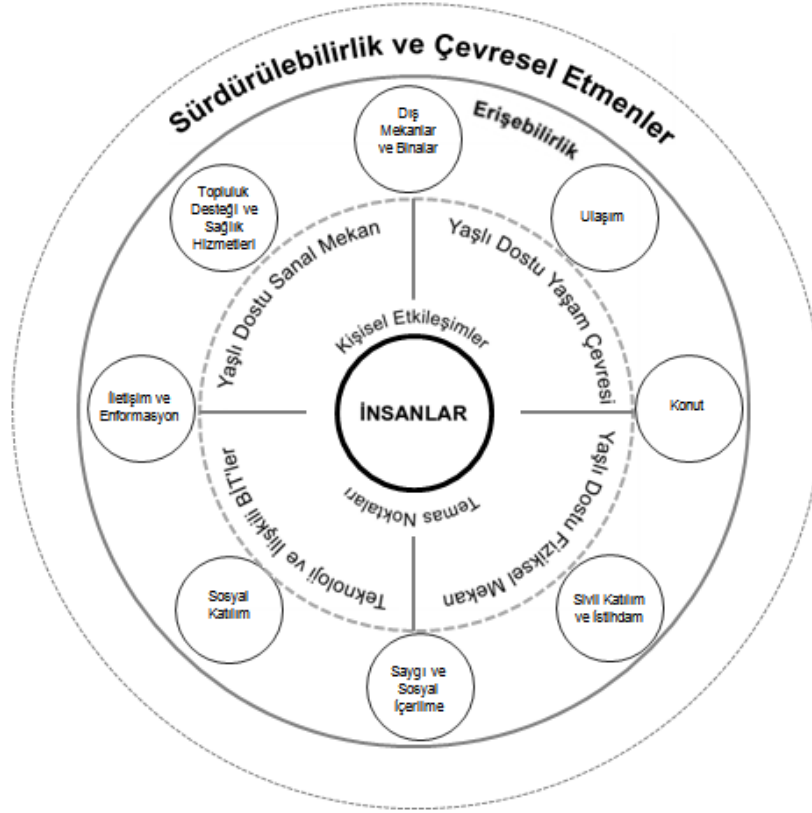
Sürdürülebilirlik ve Çevresel Etmenler

Erişebilirlik

Dış Mekanlar ve Binalar

Ulaşım

Konut

Sivil Katılım ve İstihdam

Saygı ve Sosyal İçerilme

Sosyal Katılım

İletişim ve Enformasyon

Topluluk Desteği ve Sağlık Hizmetleri

Yaşlı Dostu Yaşam Çevresi

Yaşlı Dostu Fiziksel Mekan

Teknoloji ve İlişkili BİT'ler

Yaşlı Dostu Sanal Mekan

Kişisel Etkileşimler

Temas Noktaları

İNSANLAR